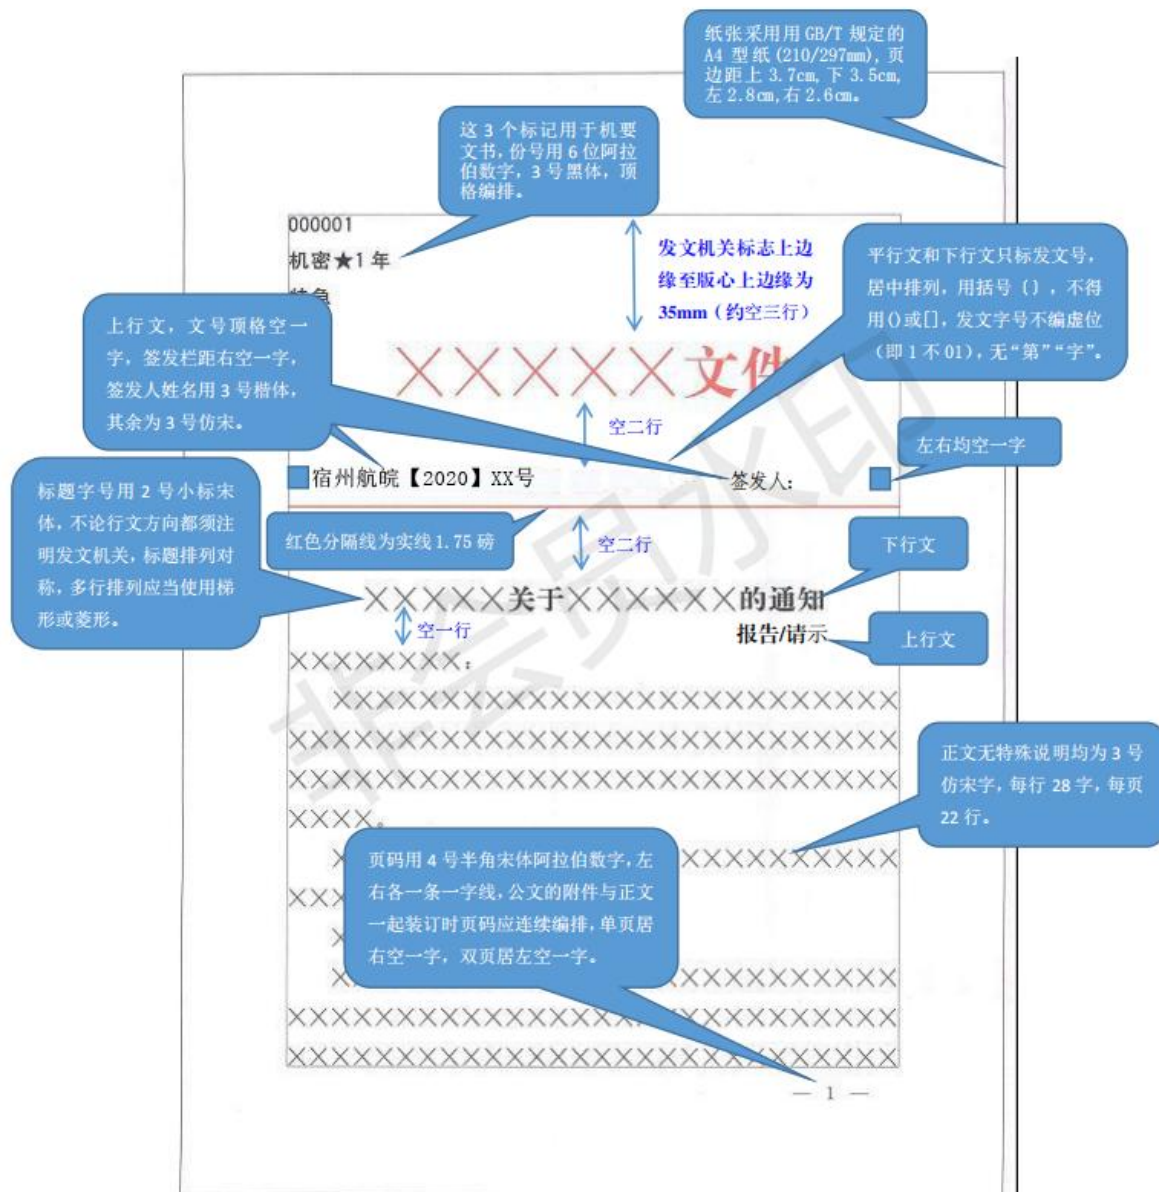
纸张采用用 GB/T 规定的 A4 型纸（210/297mm），页边距上 3.7cm，下 3.5cm，左 2.8cm，右 2.6cm。

这 3 个标记用于机要文书，份号用 6 位阿拉伯数字，3 号黑体，顶格编排。

000001

机密★1 年

特急

发文机关标志上边缘至版心上边缘为 35mm（约空三行）

平行文和下行文只标发文号，居中排列，用括号〔〕，不得用()或[]，发文字号不编虚位（即 1 不 01），无“第”“字”。

上行文，文号顶格空一字，签发栏距右空一字，签发人姓名用 3 号楷体，其余为 3 号仿宋。

XXXXX文件

空二行

左右均空一字

宿州航皖【2020】XX号

签发人：

标题字号用 2 号小标宋体，不论行文方向都须注明发文机关，标题排列对称，多行排列应当使用梯形或菱形。

红色分隔线为实线 1.75 磅

空二行

下行文

XXXXX关于XXXXXX的通知

报告/请示

上行文

空一行

XXXXXXXX：

XXXXXXXXXXXXXXXXXXXXXXXXXXX

XXXXXXXXXXXXXXXXXXXXXXXXXXXX

XXXXXXXXXXXXXXXXXXXXXXXXXXXX

XXXX。

正文无特殊说明均为 3 号仿宋字，每行 28 字，每页 22 行。

页码用 4 号半角宋体阿拉伯数字，左右各一条一字线，公文的附件与正文一起装订时页码应连续编排，单页居右空一字，双页居左空一字。

XXXXXXXXXX

XXXXXXXXXX

XXXXXXXXXXXXXXXXXXXXXXXXXXXX

XXXXXXXXXXXXXXXXXXXXXXXXXXXX

— 1 —

非会员水印